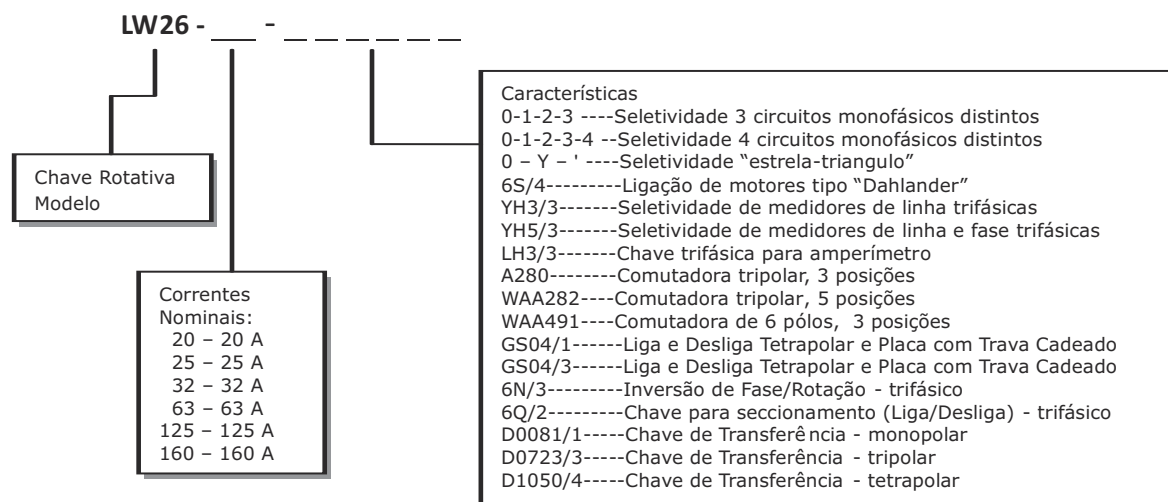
LW26 - ___ - _ _ _ _ _ _

Chave Rotativa Modelo

Correntes Nominais:
20 – 20 A
25 – 25 A
32 – 32 A
63 – 63 A
125 – 125 A
160 – 160 A

Características
0-1-2-3 ----Seletividade 3 circuitos monofásicos distintos
0-1-2-3-4 --Seletividade 4 circuitos monofásicos distintos
0 – Y – ' ----Seletividade "estrela-triangulo"
6S/4---------Ligação de motores tipo "Dahlander"
YH3/3-------Seletividade de medidores de linha trifásicas
YH5/3-------Seletividade de medidores de linha e fase trifásicas
LH3/3-------Chave trifásica para amperímetro
A280--------Comutadora tripolar, 3 posições
WAA282----Comutadora tripolar, 5 posições
WAA491----Comutadora de 6 pólos, 3 posições
GS04/1------Liga e Desliga Tetrapolar e Placa com Trava Cadeado
GS04/3------Liga e Desliga Tetrapolar e Placa com Trava Cadeado
6N/3---------Inversão de Fase/Rotação - trifásico
6Q/2---------Chave para seccionamento (Liga/Desliga) - trifásico
D0081/1-----Chave de Transferê ncia - monopolar
D0723/3-----Chave de Transferência - tripolar
D1050/4-----Chave de Transferência - tetrapolar